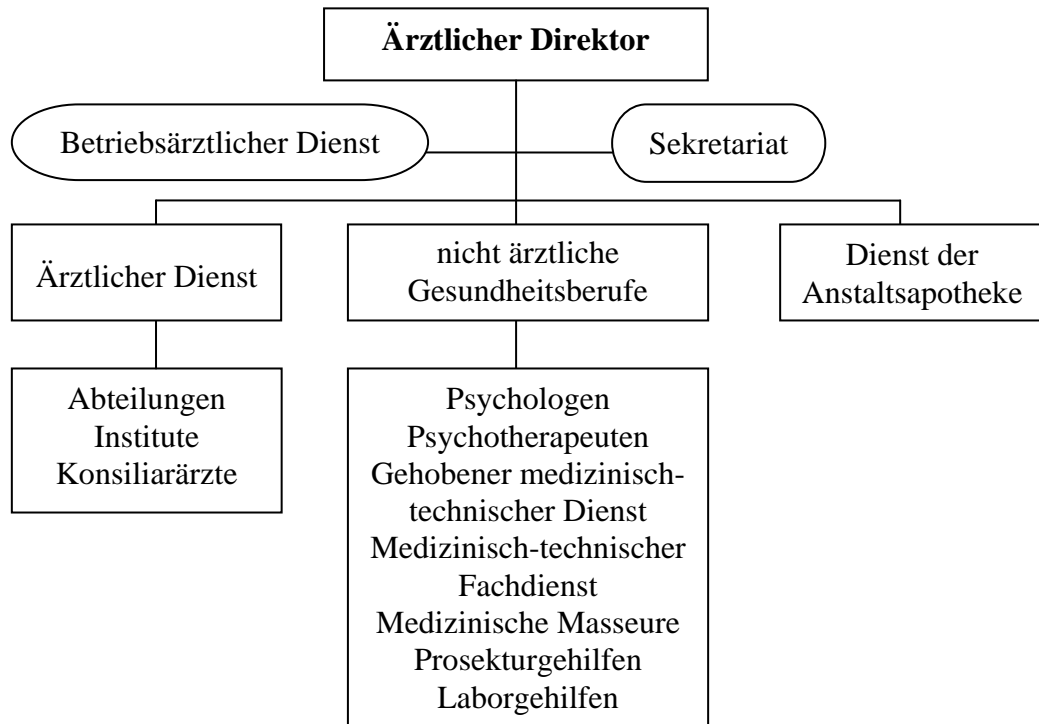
**Ärztlicher Direktor**

Betriebsärztlicher Dienst

Sekretariat

Ärztlicher Dienst

nicht ärztliche Gesundheitsberufe

Dienst der Anstaltsapotheke

Abteilungen
Institute
Konsiliarärzte

Psychologen
Psychotherapeuten
Gehobener medizinisch-technischer Dienst
Medizinisch-technischer Fachdienst
Medizinische Masseure
Prosekturgehilfen
Laborgehilfen